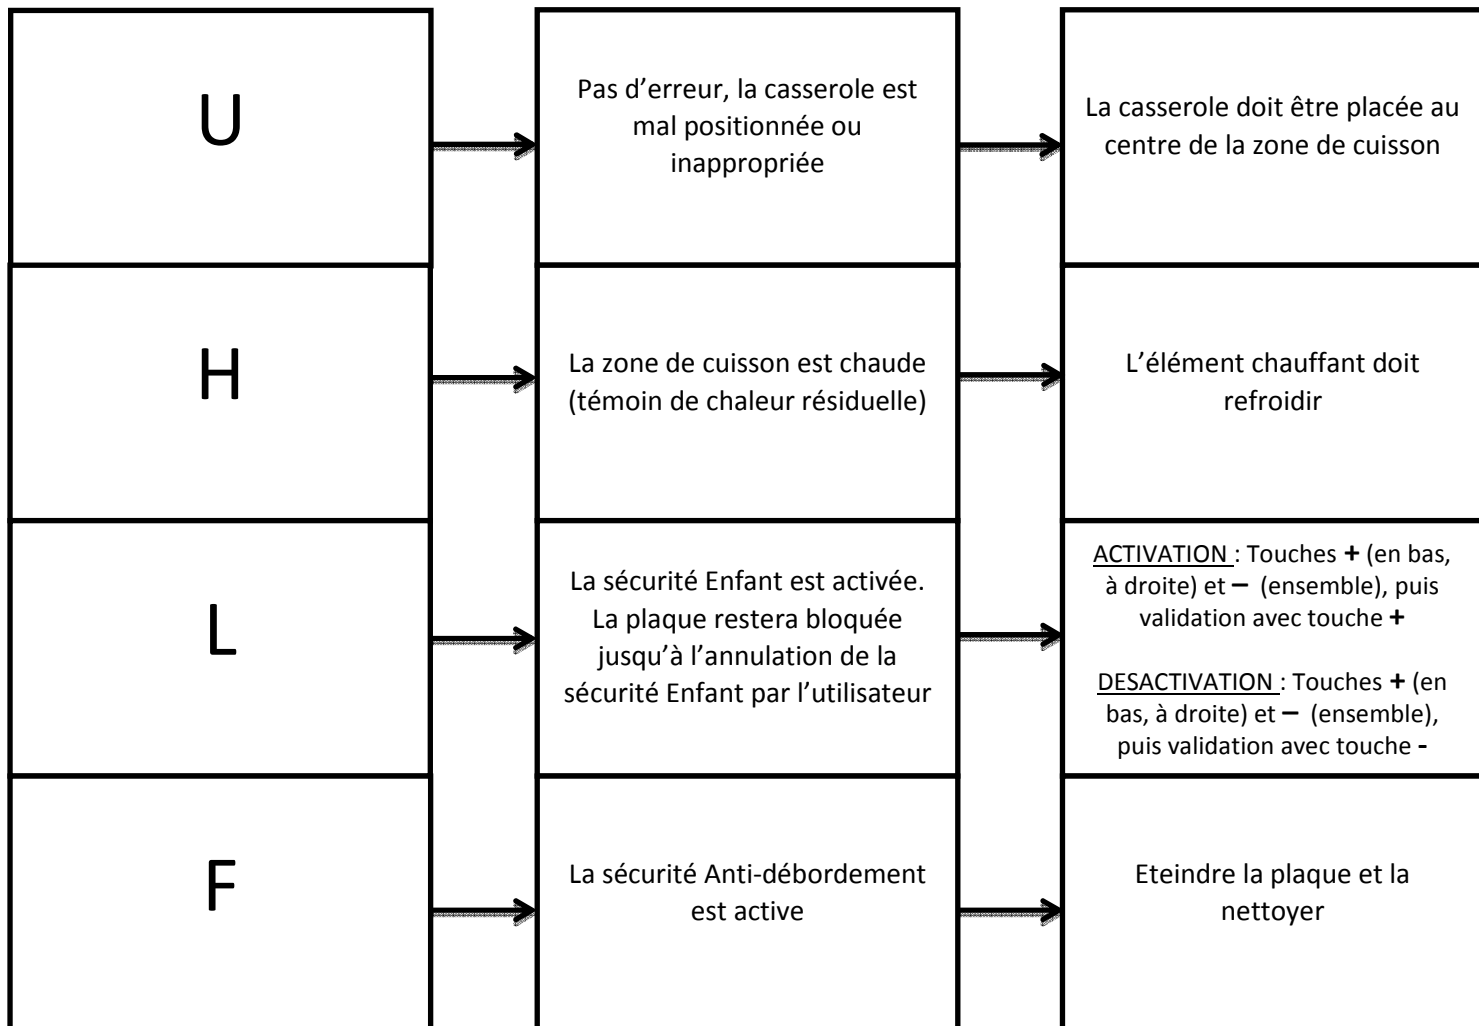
| | | |
|---|---|---|
| U | Pas d'erreur, la casserole est mal positionnée ou inappropriée | La casserole doit être placée au centre de la zone de cuisson |
| H | La zone de cuisson est chaude (témoin de chaleur résiduelle) | L'élément chauffant doit refroidir |
| L | La sécurité Enfant est activée. La plaque restera bloquée jusqu'à l'annulation de la sécurité Enfant par l'utilisateur | ACTIVATION : Touches **+** (en bas, à droite) et **–** (ensemble), puis validation avec touche **+** <br><br> DESACTIVATION : Touches **+** (en bas, à droite) et **–** (ensemble), puis validation avec touche **-** |
| F | La sécurité Anti-débordement est active | Eteindre la plaque et la nettoyer |